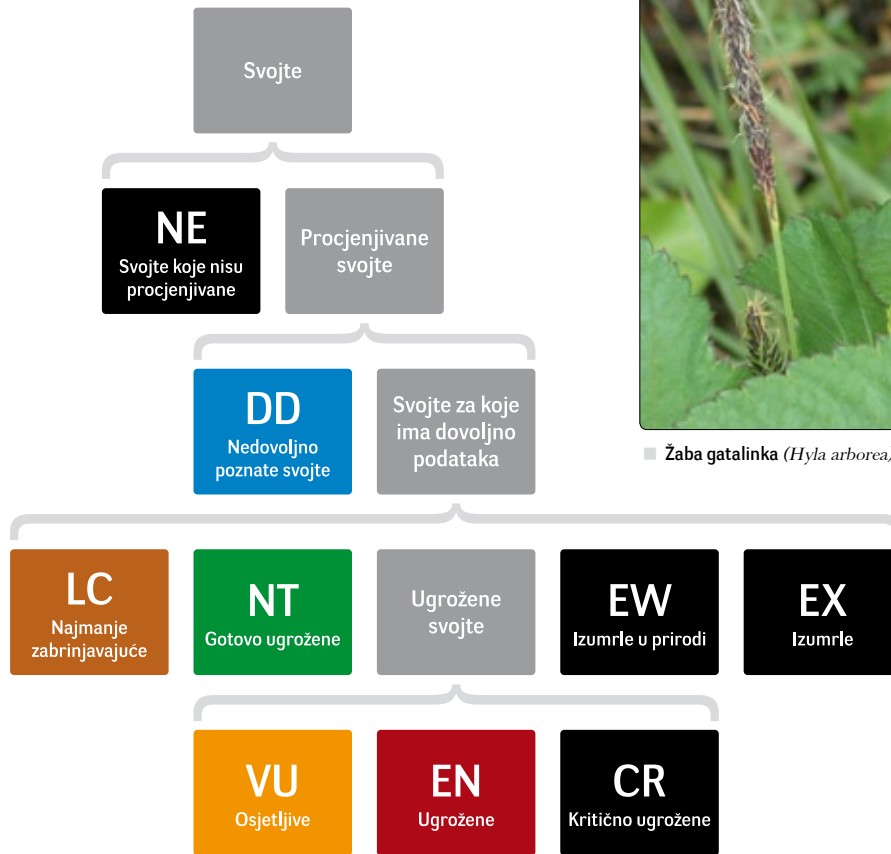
Svojte

NE
Svojte koje nisu procjenjivane

Procjenjivane svojte

DD
Nedovoljno poznate svojte

Svojte za koje ima dovoljno podataka

LC
Najmanje zabrinjavajuće

NT
Gotovo ugrožene

Ugrožene svojte

EW
Izumrle u prirodi

EX
Izumrle

VU
Osjetljive

EN
Ugrožene

CR
Kritično ugrožene

Žaba gatalinka *(Hyla arborea)*